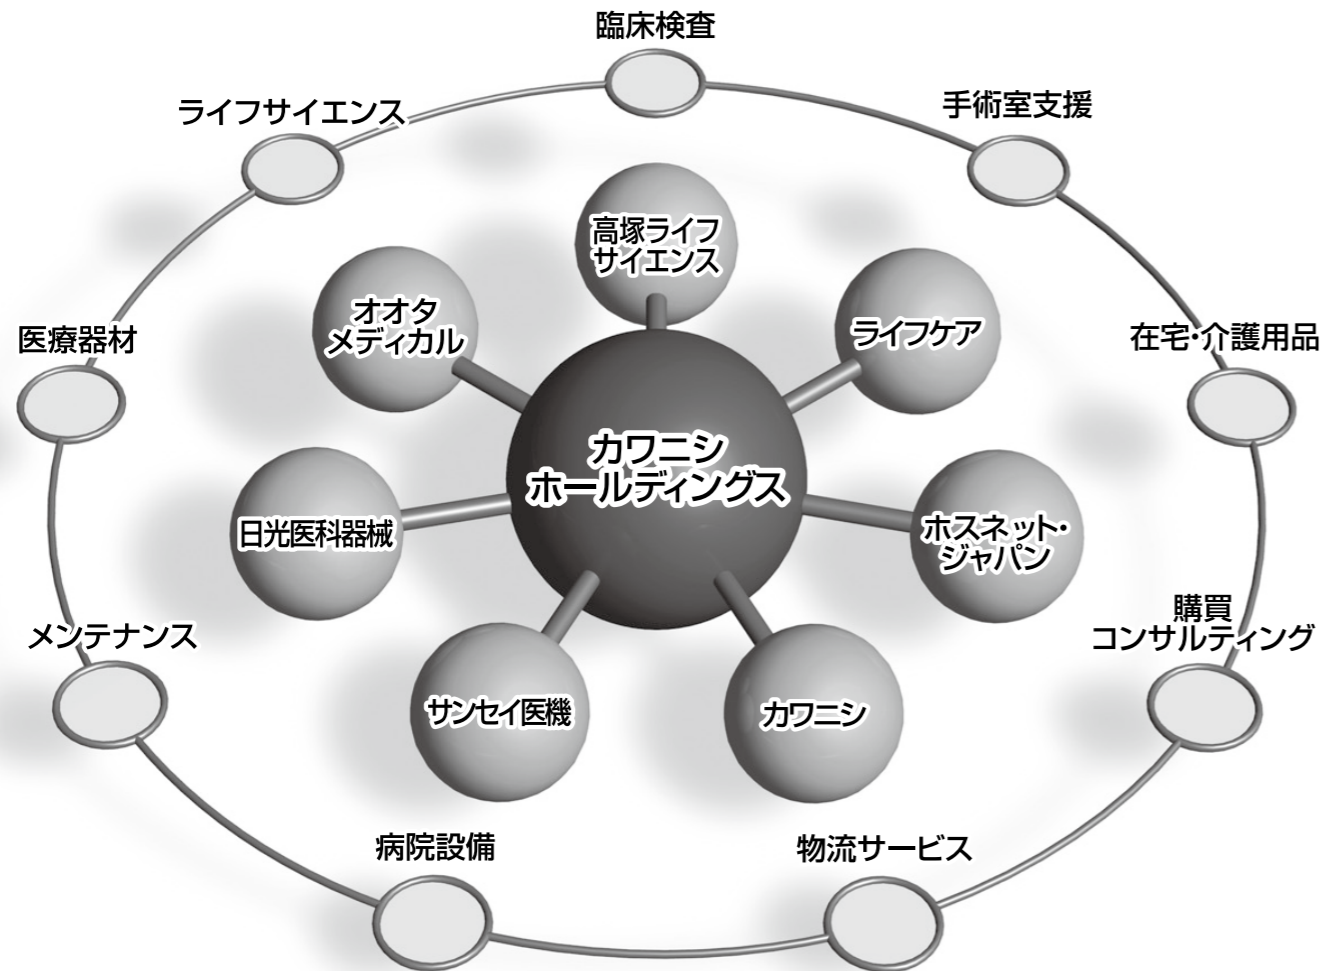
臨床検査

ライフサイエンス

手術室支援

高塚ライフ
サイエンス

オオタ
メディカル

ライフケア

医療器材

在宅・介護用品

カワニシ
ホールディングス

日光医科器械

ホスネット・
ジャパン

購買
コンサルティング

メンテナンス

サンセイ医機

カワニシ

病院設備

物流サービス